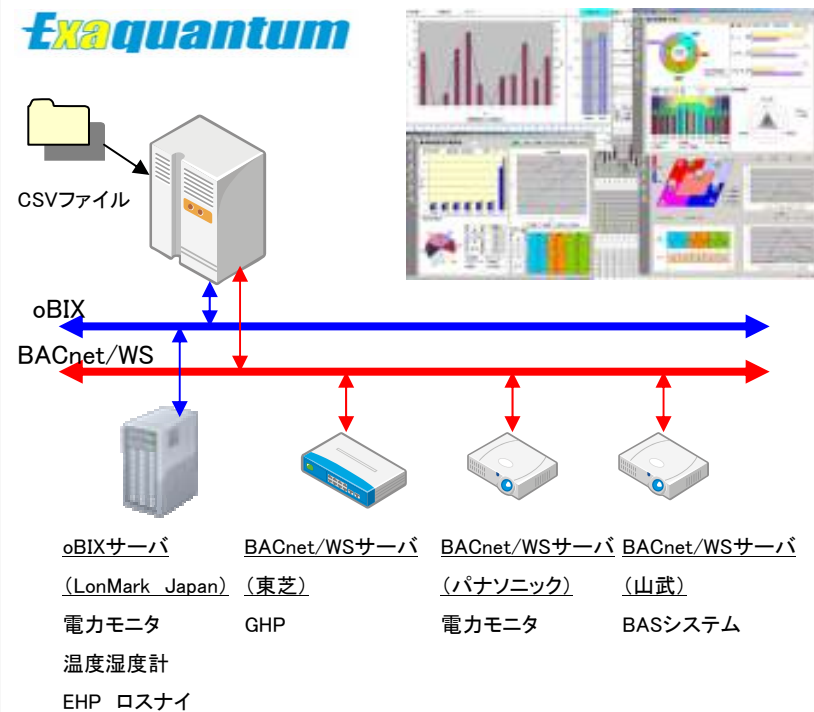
Exaquantum

CSVファイル

oBIX

BACnet/WS

oBIXサーバ
（LonMark Japan）
電力モニタ
温度湿度計
EHP ロスナイ

BACnet/WSサーバ
（東芝）
GHP

BACnet/WSサーバ
（パナソニック）
電力モニタ

BACnet/WSサーバ
（山武）
BASシステム